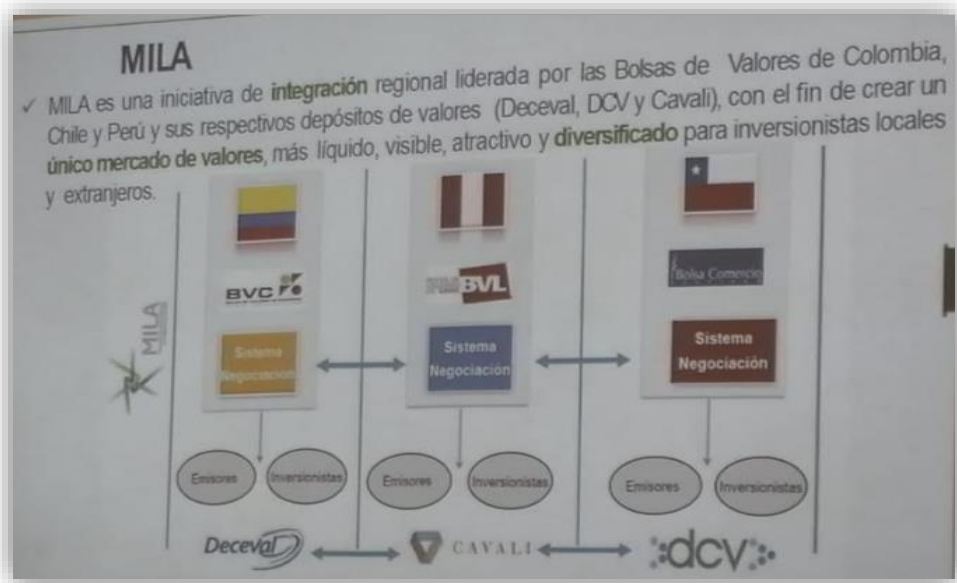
MILA

✓ MILA es una iniciativa de **integración** regional liderada por las Bolsas de Valores de Colombia, Chile y Perú y sus respectivos depósitos de valores (Deceval, DCV y Cavali), con el fin de crear un **único mercado de valores**, más líquido, visible, atractivo y **diversificado** para inversionistas locales y extranjeros.

MILA

BVC

Sistema Negociación

Emisores

Inversionistas

Deceval

BVL

Sistema Negociación

Emisores

Inversionistas

CAVALI

Bolsa Comercio

Sistema Negociación

Emisores

Inversionistas

dcv